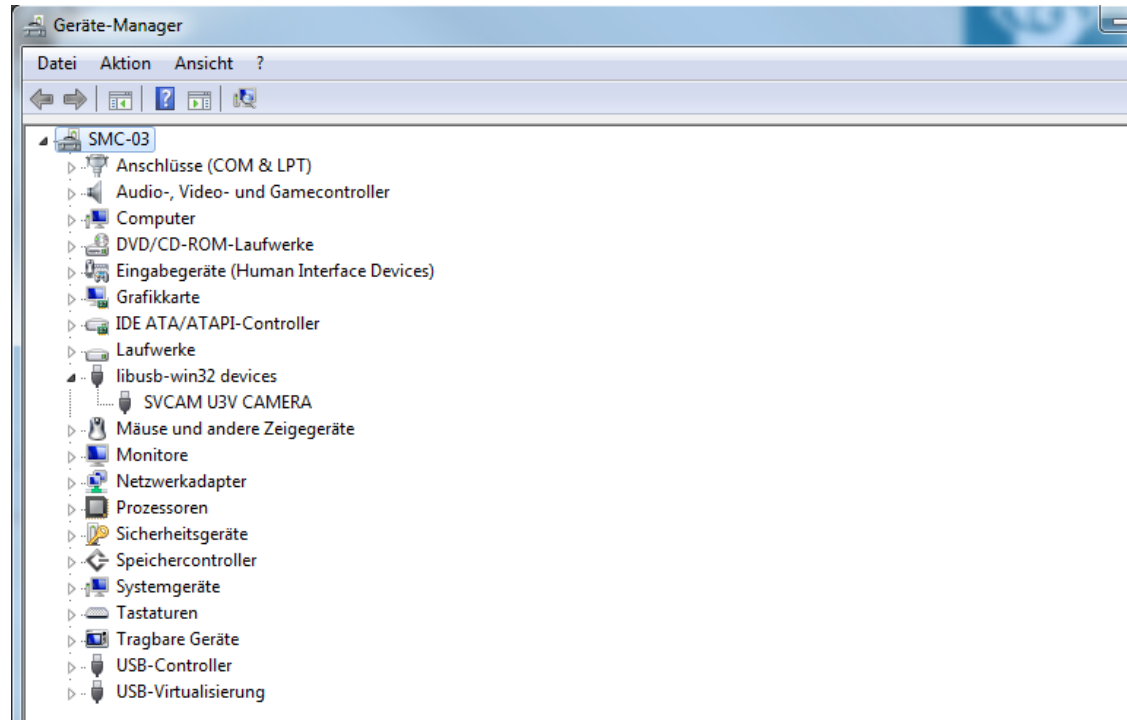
Geräte-Manager

Datei Aktion Ansicht ?

SMC-03
Anschlüsse (COM & LPT)
Audio-, Video- und Gamecontroller
Computer
DVD/CD-ROM-Laufwerke
Eingabegeräte (Human Interface Devices)
Grafikkarte
IDE ATA/ATAPI-Controller
Laufwerke
libusb-win32 devices
SVCAM U3V CAMERA
Mäuse und andere Zeigegeräte
Monitore
Netzwerkadapter
Prozessoren
Sicherheitsgeräte
Speichercontroller
Systemgeräte
Tastaturen
Tragbare Geräte
USB-Controller
USB-Virtualisierung